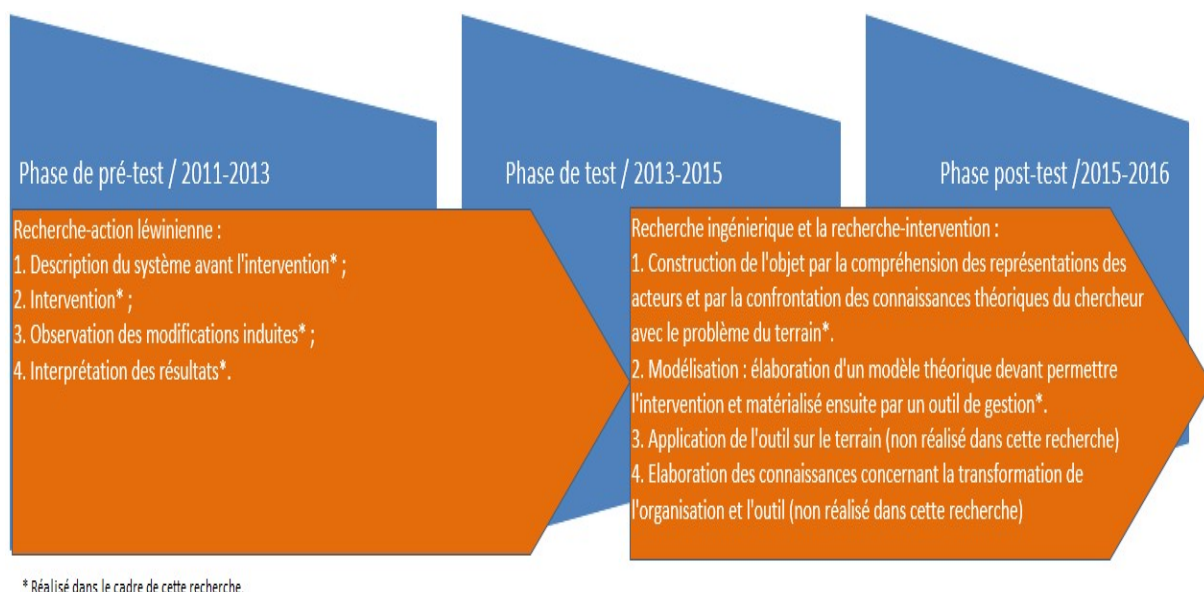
Phase de pré-test / 2011-2013

Phase de test / 2013-2015

Phase post-test /2015-2016

Recherche-action léwinienne :
1. Description du système avant l'intervention* ;
2. Intervention* ;
3. Observation des modifications induites* ;
4. Interprétation des résultats*.

Recherche ingénierique et la recherche-intervention :
1. Construction de l'objet par la compréhension des représentations des acteurs et par la confrontation des connaissances théoriques du chercheur avec le problème du terrain*.
2. Modélisation : élaboration d'un modèle théorique devant permettre l'intervention et matérialisé ensuite par un outil de gestion*.
3. Application de l'outil sur le terrain (non réalisé dans cette recherche)
4. Elaboration des connaissances concernant la transformation de l'organisation et l'outil (non réalisé dans cette recherche)

* Réalisé dans le cadre de cette recherche.